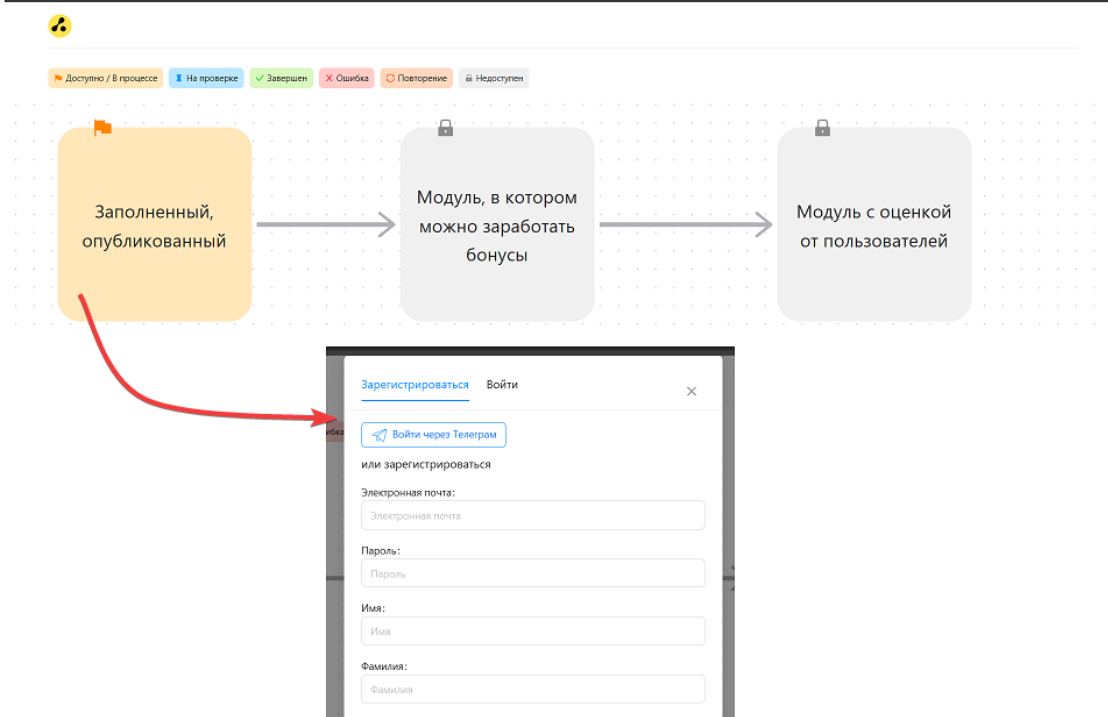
Доступно / В процессе
На проверке
Завершен
Ошибка
Повторение
Недоступен

Заполненный, опубликованный

Модуль, в котором можно заработать бонусы

Модуль с оценкой от пользователей

Зарегистрироваться
Войти
×

Войти через Телеграм

или зарегистрироваться

Электронная почта:
Электронная почта

Пароль:
Пароль

Имя:
Имя

Фамилия:
Фамилия